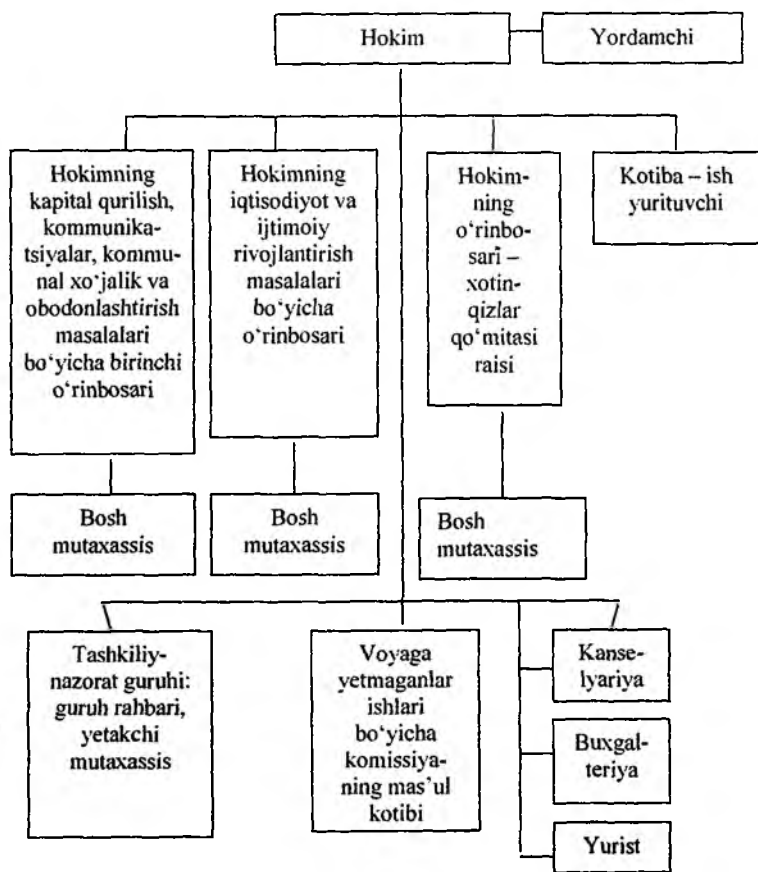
Hokim

Yordamchi

Hokimning kapital qurilish, kommunikatsiyalar, kommunal xo'jalik va obodonlashtirish masalalari bo'yicha birinchi o'rinbosari

Hokimning iqtisodiyot va ijtimoiy rivojlantirish masalalari bo'yicha o'rinbosari

Hokimning o'rinbosari – xotin-qizlar qo'mitasi raisi

Kotiba – ish yurituvchi

Bosh mutaxassis

Bosh mutaxassis

Bosh mutaxassis

Tashkiliy-nazorat guruhi: guruh rahbari, yetakchi mutaxassis

Voyaga yetmaganlar ishlari bo'yicha komissiyaning mas'ul kotibi

Kanselyariya

Buxgalteriya

Yurist